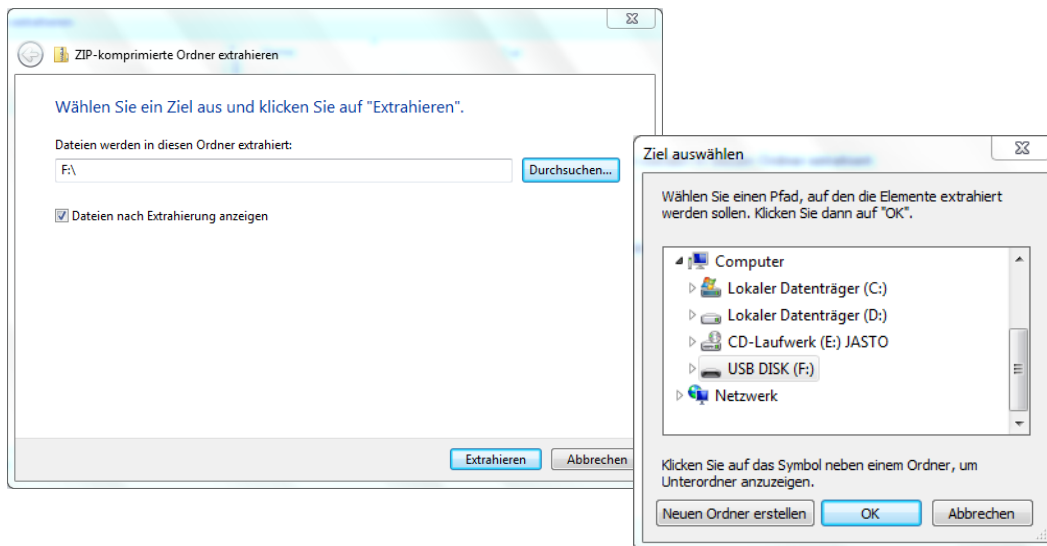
ZIP-komprimierte Ordner extrahieren

Wählen Sie ein Ziel aus und klicken Sie auf "Extrahieren".

Dateien werden in diesen Ordner extrahiert:

F:\

Durchsuchen...

Dateien nach Extrahierung anzeigen

Extrahieren

Abbrechen

Ziel auswählen

Wählen Sie einen Pfad, auf den die Elemente extrahiert werden sollen. Klicken Sie dann auf "OK".

Computer
Lokaler Datenträger (C:)
Lokaler Datenträger (D:)
CD-Laufwerk (E:) JASTO
USB DISK (F:)
Netzwerk

Klicken Sie auf das Symbol neben einem Ordner, um Unterordner anzuzeigen.

Neuen Ordner erstellen

OK

Abbrechen